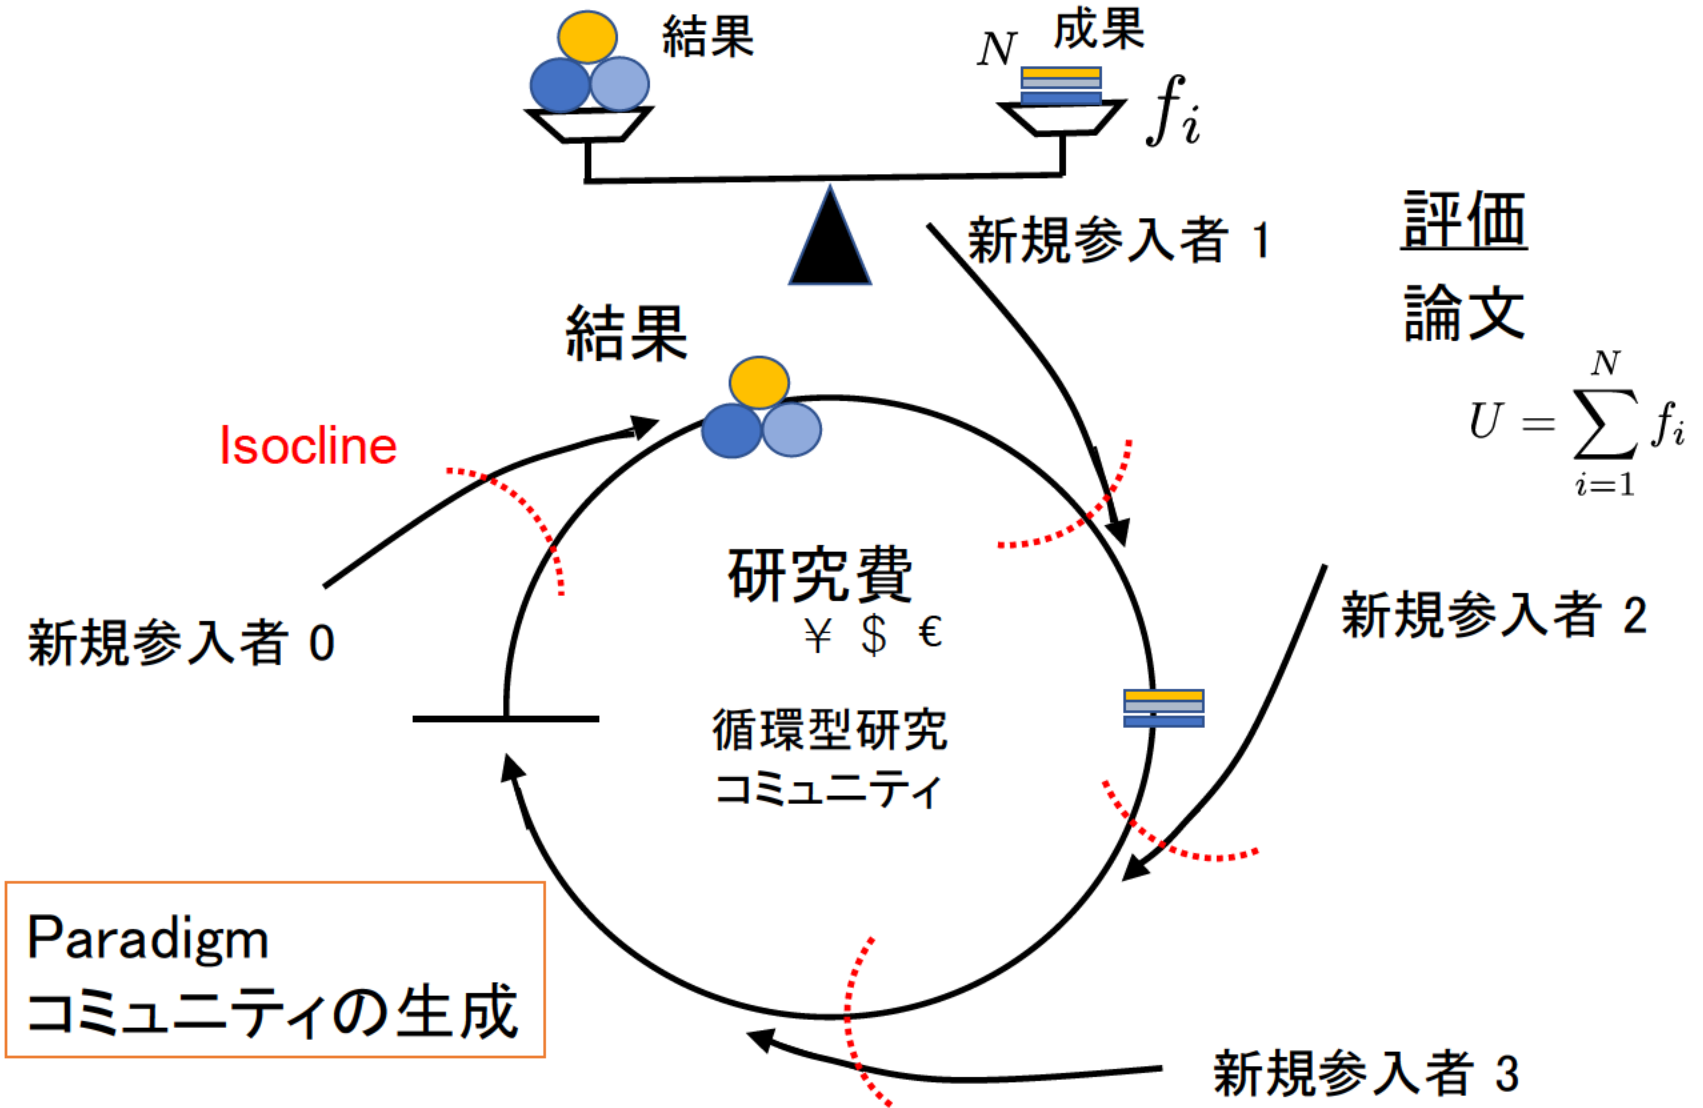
結果

$N$ 成果

$f_i$

新規参入者 1

評価

論文

$U = \sum_{i=1}^{N} f_i$

結果

Isocline

研究費

¥ $ €

新規参入者 0

新規参入者 2

循環型研究

コミュニティ

Paradigm

コミュニティの生成

新規参入者 3